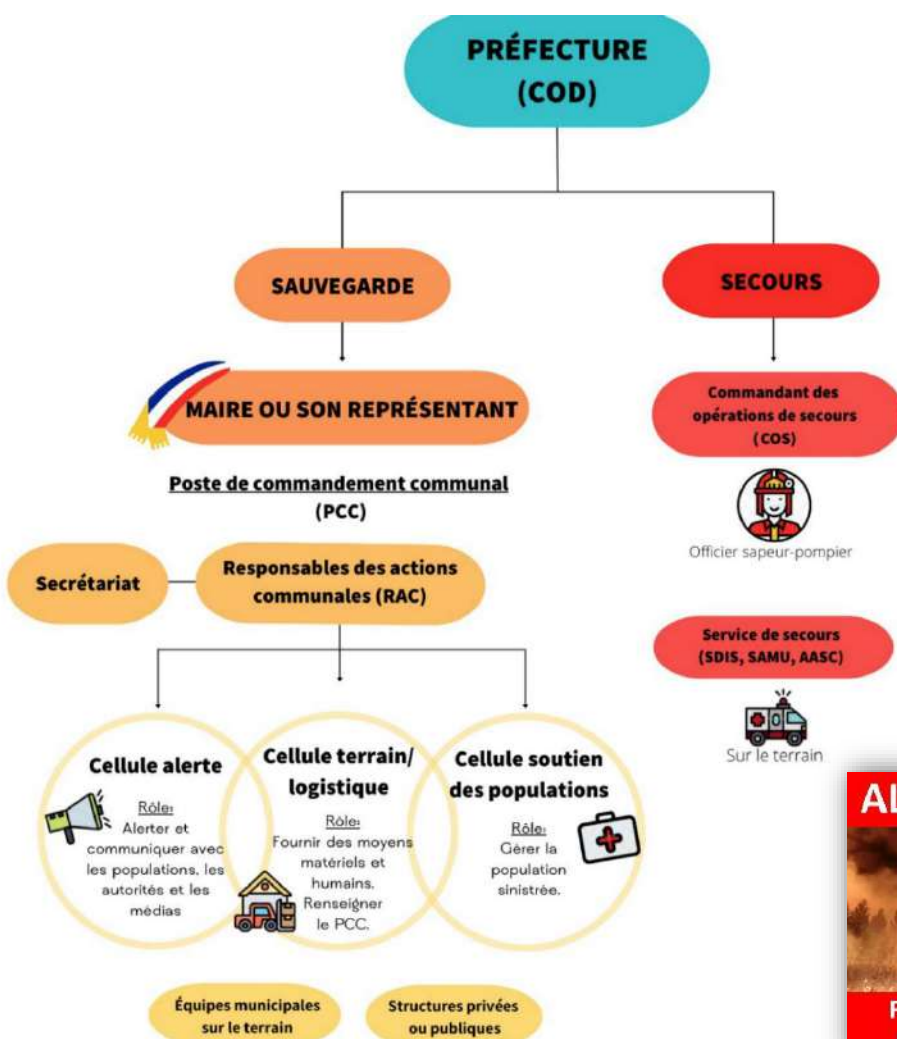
PRÉFECTURE
(COD)

SAUVEGARDE

SECOURS

MAIRE OU SON REPRÉSENTANT

Commandant des opérations de secours (COS)

Officier sapeur-pompier

Poste de commandement communal (PCC)

Secrétariat

Responsables des actions communales (RAC)

Service de secours (SDIS, SAMU, AASC)

Sur le terrain

Cellule alerte

Rôle:
Alerter et communiquer avec les populations, les autorités et les médias

Cellule terrain/ logistique

Rôle:
Fournir des moyens matériels et humains. Renseigner le PCC.

Cellule soutien des populations

Rôle:
Gérer la population sinistrée.

Équipes municipales sur le terrain

Structures privées ou publiques

AL

F